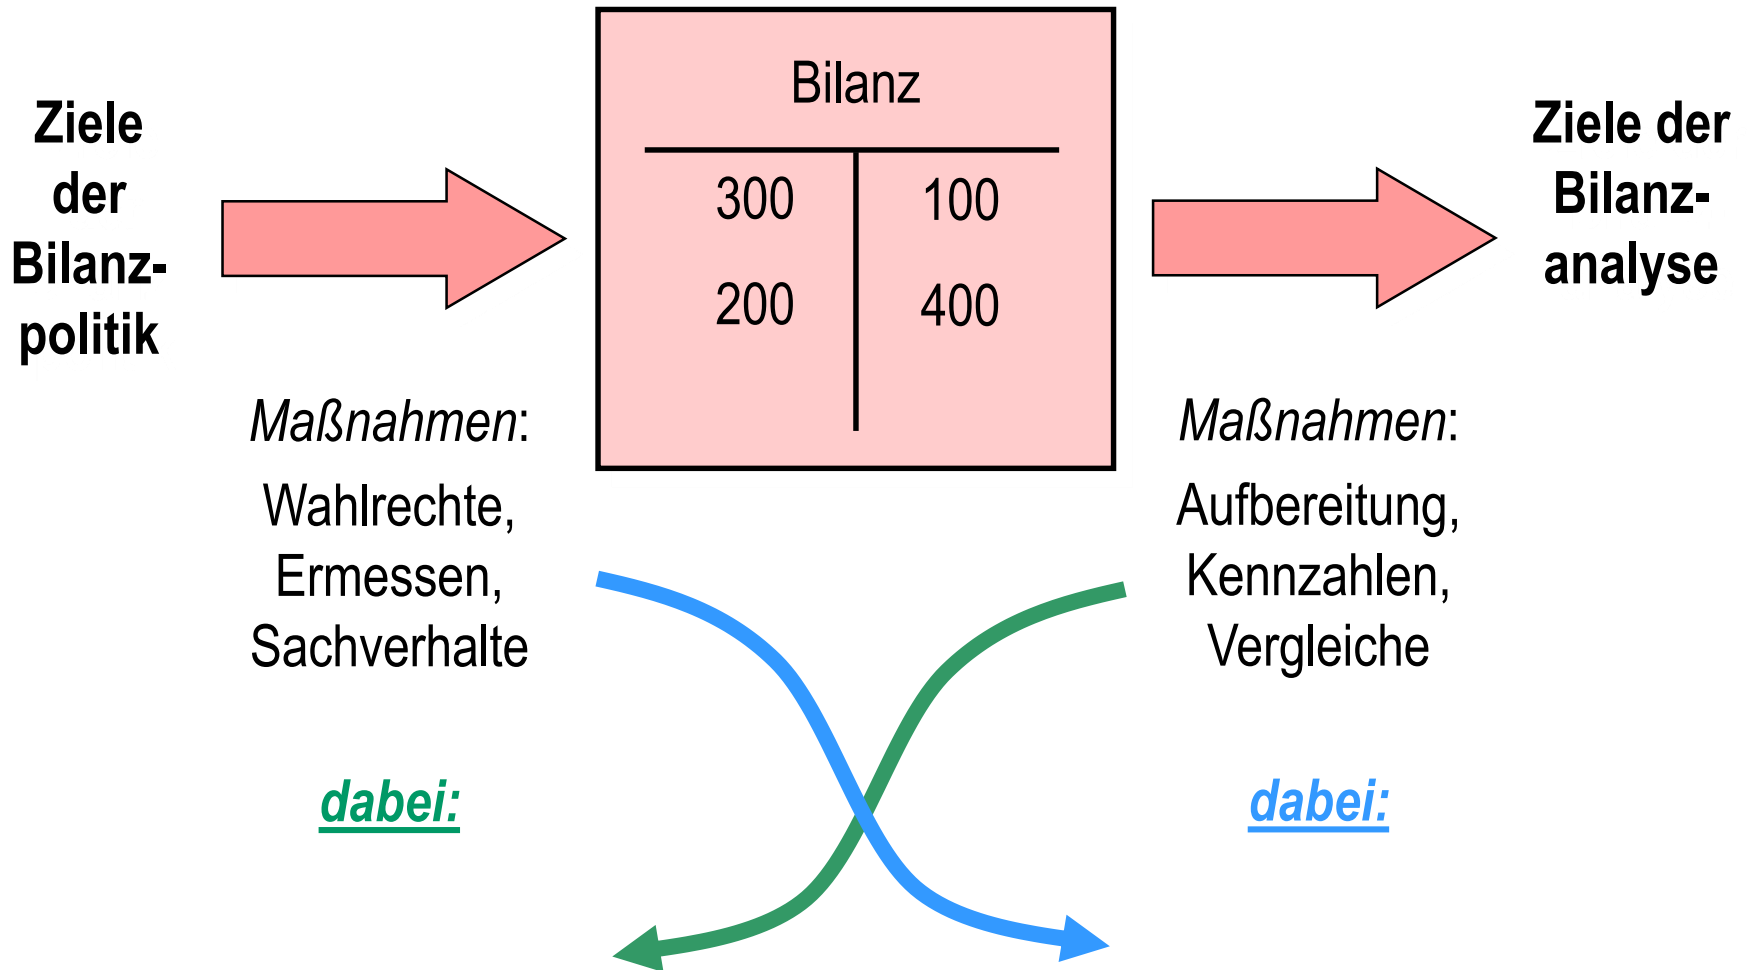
Ziele der Bilanzpolitik

Bilanz

| 300 | 100 |
|---|---|
| 200 | 400 |

Ziele der Bilanzanalyse

*Maßnahmen*:
Wahlrechte,
Ermessen,
Sachverhalte

*Maßnahmen*:
Aufbereitung,
Kennzahlen,
Vergleiche

***dabei:***

***dabei:***